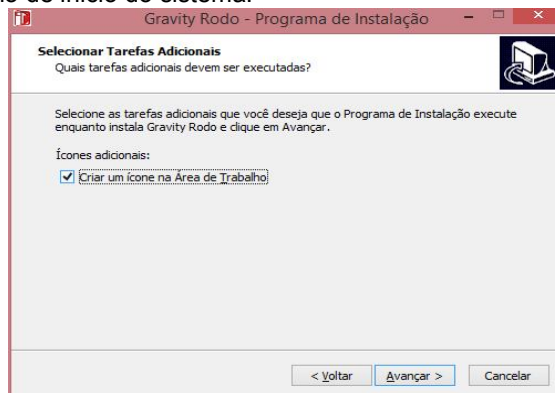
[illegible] do início do sistema.

Gravity Rodo - Programa de Instalação

Selecionar Tarefas Adicionais
Quais tarefas adicionais devem ser executadas?

Selecione as tarefas adicionais que você deseja que o Programa de Instalação execute enquanto instala Gravity Rodo e clique em Avançar.

Ícones adicionais:

Criar um ícone na Área de Trabalho

< Voltar
Avançar >
Cancelar